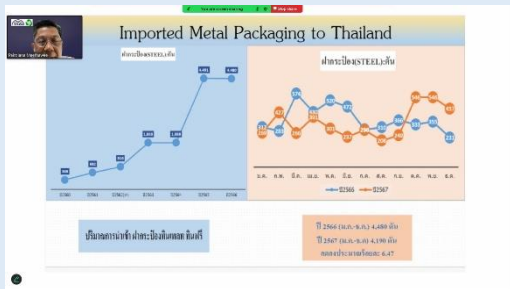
Imported Metal Packaging to Thailand

ฝากระป๋อง(STEEL):ตัน

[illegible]
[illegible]
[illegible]
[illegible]
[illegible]
6,451
6,460

ฝากระป๋อง(STEEL):ตัน

ม.ค. ก.พ. มี.ค. เม.ย. พ.ค. มิ.ย. ก.ค. ส.ค. ก.ย. ต.ค. พ.ย. ธ.ค.

ปี2566 ปี2567

ปริมาณการนำเข้าฝากระป๋องเหล็กชุบดีบุก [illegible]

ปี 2566 (ม.ค.-ธ.ค.) 4,480 ตัน
ปี 2567 (ม.ค.-ธ.ค.) 4,190 ตัน
ลดลงประมาณร้อยละ 6.47